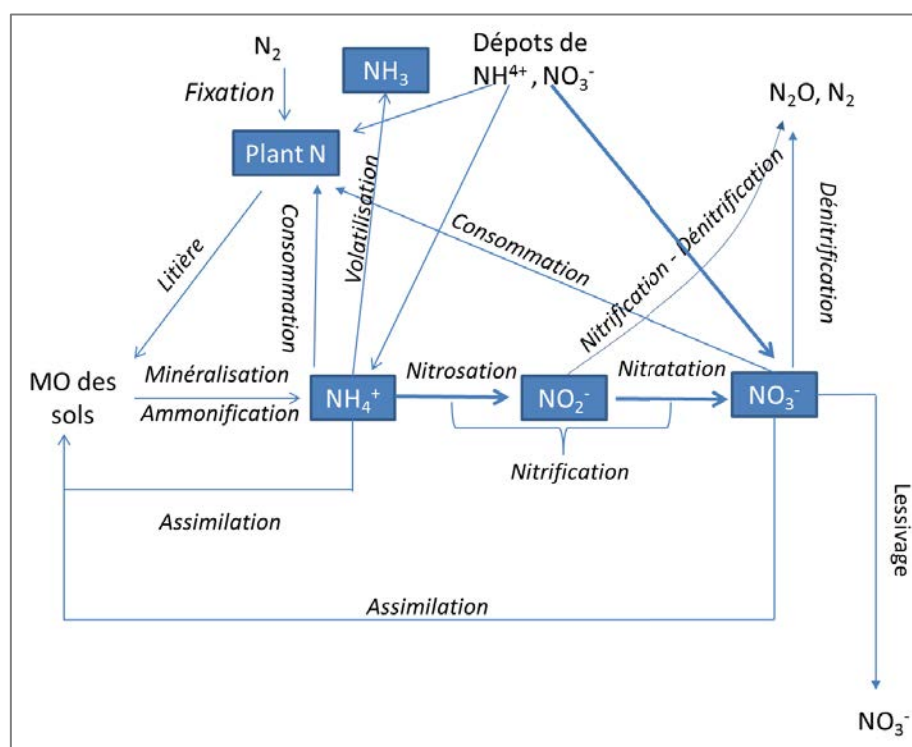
$N_2$

Fixation

$NH_3$

Dépots de $NH^{4+}$, $NO_3^-$

$N_2O$, $N_2$

Plant N

Consommation

Volatilisation

Consommation

Nitrification - Dénitrification

Dénitrification

Litière

MO des sols

Minéralisation

Ammonification

$NH_4^+$

Nitrosation

$NO_2^-$

Nitratation

$NO_3^-$

Nitrification

Assimilation

Lessivage

Assimilation

$NO_3^-$